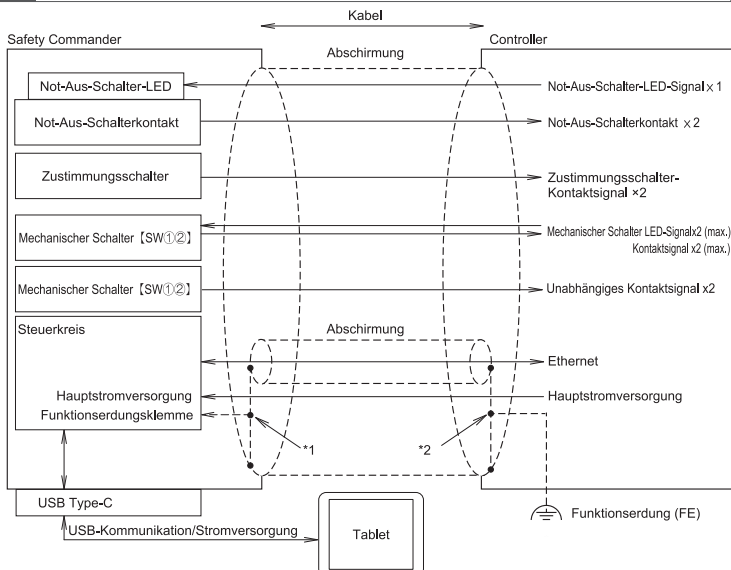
Kabel

Safety Commander

Abschirmung

Controller

Not-Aus-Schalter-LED

Not-Aus-Schalter-LED-Signal x 1

Not-Aus-Schalterkontakt

Not-Aus-Schalterkontakt x 2

Zustimmungsschalter

Zustimmungsschalter-Kontaktsignal ×2

Mechanischer Schalter【SW①②】

Mechanischer Schalter LED-Signalx2 (max.)
Kontaktsignal x2 (max.)

Mechanischer Schalter【SW①②】

Unabhängiges Kontaktsignal x2

Steuerkreis

Abschirmung

Ethernet

Hauptstromversorgung

Hauptstromversorgung

Funktionserdungsklemme

*1

*2

USB Type-C

USB-Kommunikation/Stromversorgung

Tablet

Funktionserdung (FE)